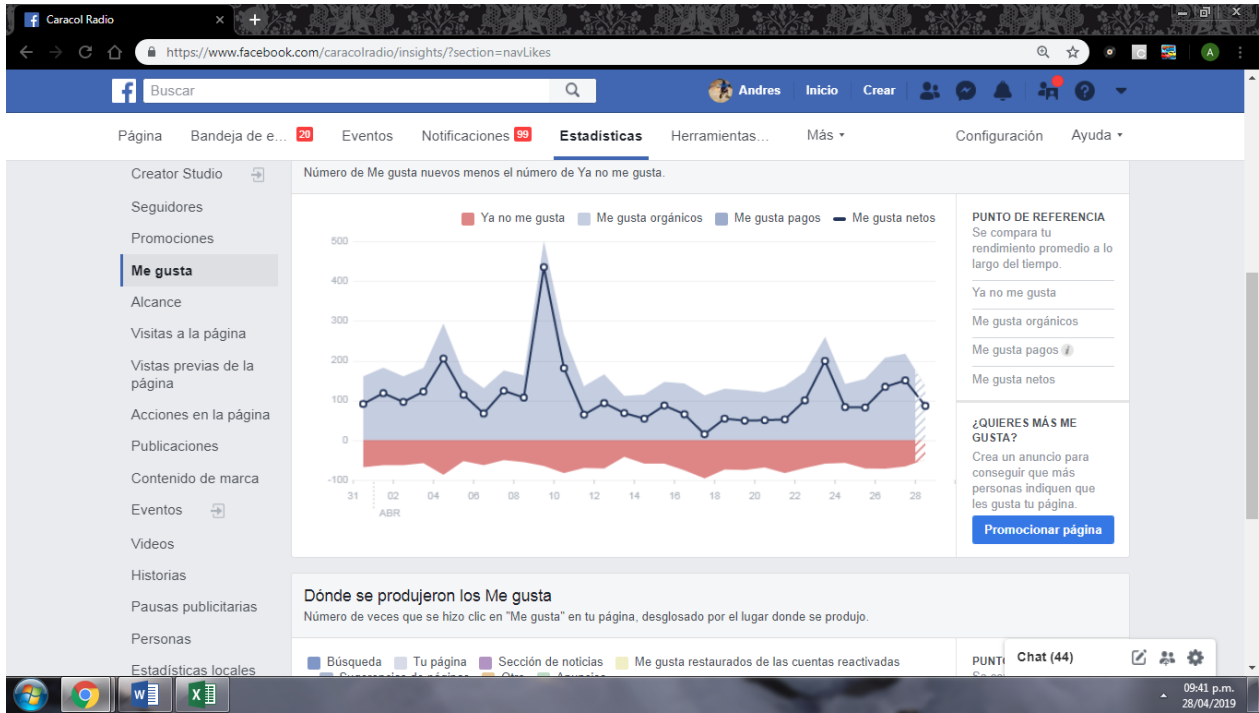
Caracol Radio

https://www.facebook.com/caracolradio/insights/?section=navLikes

Buscar

Andres Inicio Crear

Página Bandeja de e... 28 Eventos Notificaciones 99 Estadísticas Herramientas... Más Configuración Ayuda

Creator Studio
Seguidores
Promociones
Me gusta
Alcance
Visitas a la página
Vistas previas de la página
Acciones en la página
Publicaciones
Contenido de marca
Eventos
Videos
Historias
Pausas publicitarias
Personas
Estadísticas locales

Número de Me gusta nuevos menos el número de Ya no me gusta.

Ya no me gusta Me gusta orgánicos Me gusta pagos Me gusta netos

500
400
300
200
100
0
-100

31 02 04 06 08 10 12 14 16 18 20 22 24 26 28
ABR

PUNTO DE REFERENCIA
Se compara tu rendimiento promedio a lo largo del tiempo.

Ya no me gusta
Me gusta orgánicos
Me gusta pagos
Me gusta netos

¿QUIERES MÁS ME GUSTA?
Crea un anuncio para conseguir que más personas indiquen que les gusta tu página.

Promocionar página

Dónde se produjeron los Me gusta
Número de veces que se hizo clic en "Me gusta" en tu página, desglosado por el lugar donde se produjo.

Búsqueda Tu página Sección de noticias Me gusta restaurados de las cuentas reactivadas
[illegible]

PUNT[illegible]

Chat (44)

09:41 p.m.
28/04/2019